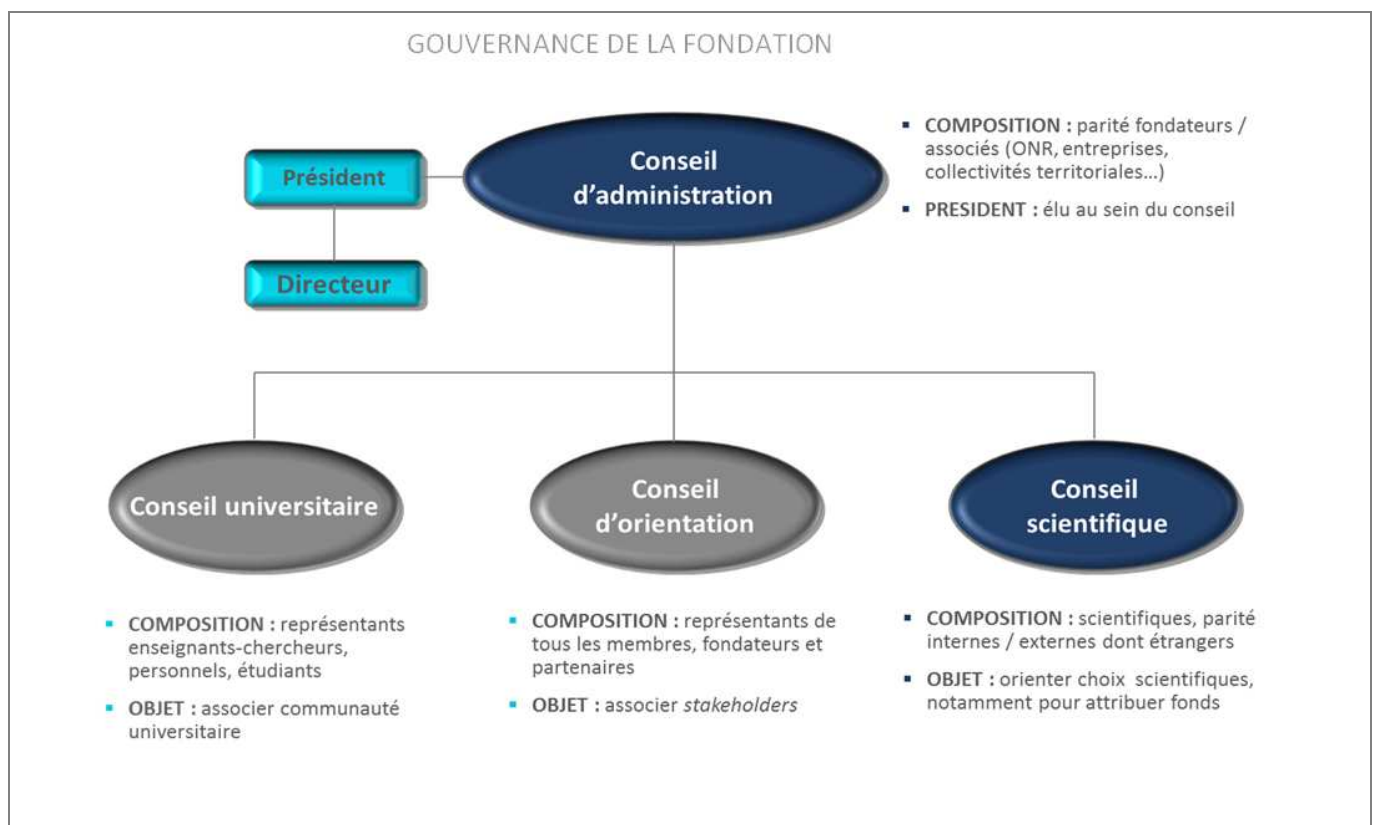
GOUVERNANCE DE LA FONDATION

Président

Directeur

Conseil d'administration

- COMPOSITION : parité fondateurs / associés (ONR, entreprises, collectivités territoriales…)
- PRESIDENT : élu au sein du conseil

Conseil universitaire

Conseil d'orientation

Conseil scientifique

- COMPOSITION : représentants enseignants-chercheurs, personnels, étudiants
- OBJET : associer communauté universitaire

- COMPOSITION : représentants de tous les membres, fondateurs et partenaires
- OBJET : associer *stakeholders*

- COMPOSITION : scientifiques, parité internes / externes dont étrangers
- OBJET : orienter choix scientifiques, notamment pour attribuer fonds